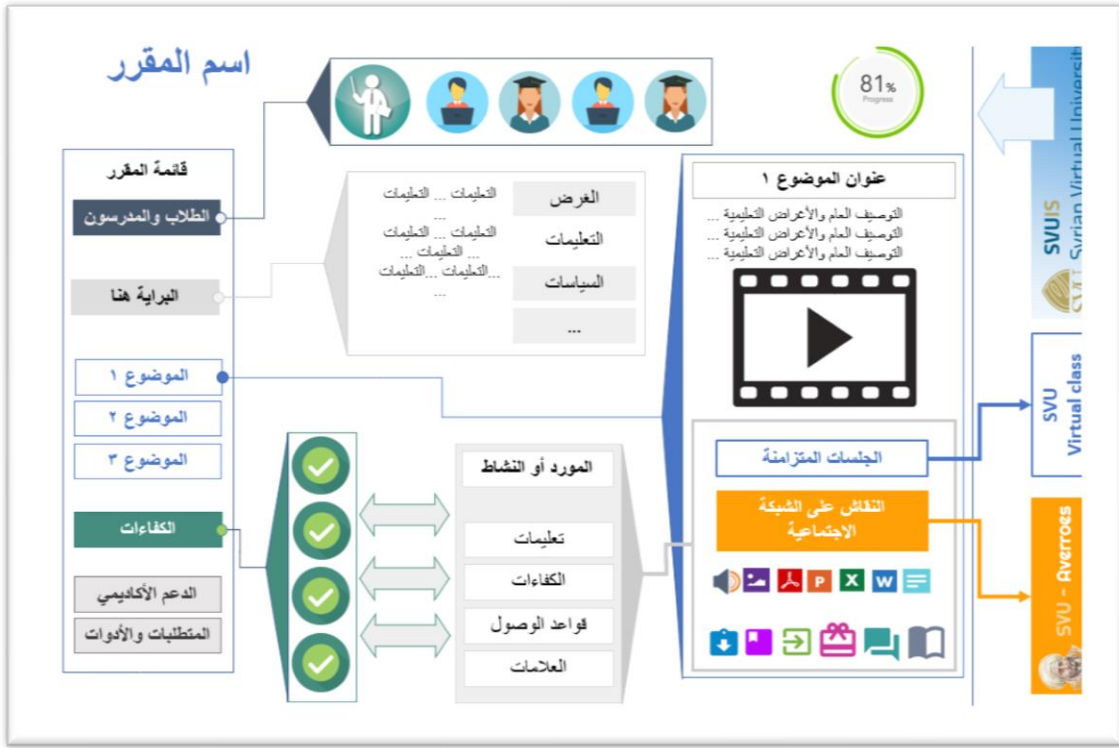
اسم المقرر

81%
Progress

SVUIS
Syrian Virtual University

قائمة المقرر
الطلاب والمدرسون
البداية هنا
الموضوع ١
الموضوع ٢
الموضوع ٣
الكفاءات
الدعم الأكاديمي
المتطلبات والأدوات

الغرض
التعليمات
السياسات
...

التعليمات ... التعليمات ...
التعليمات ... التعليمات ... التعليمات ...
...التعليمات ...التعليمات ...

عنوان الموضوع ١
التوصيف العام والأغراض التعليمية ...
التوصيف العام والأغراض التعليمية ...
التوصيف العام والأغراض التعليمية ...

المورد أو النشاط
تعليمات
الكفاءات
قواعد الوصول
العلامات

الجلسات المتزامنة
النقاش على الشبكة الاجتماعية

SVU Virtual class
SVU – Averroes